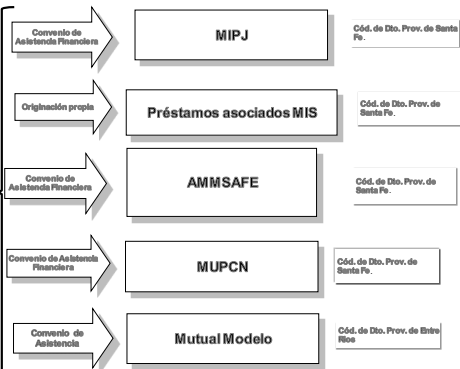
Convenio de Asistencia Financiera

MIPJ

Cód. de Dto. Prov. de Santa Fe.

Originación propia

Préstamos asociados MIS

Cód. de Dto. Prov. de Santa Fe.

Convenio de Asistencia Financiera

AMMSAFE

Cód. de Dto. Prov. de Santa Fe.

Convenio de Asistencia Financiera

MUPCN

Cód. de Dto. Prov. de Santa Fe.

Convenio de Asistencia

Mutual Modelo

Cód. de Dto. Prov. de Entre Ríos